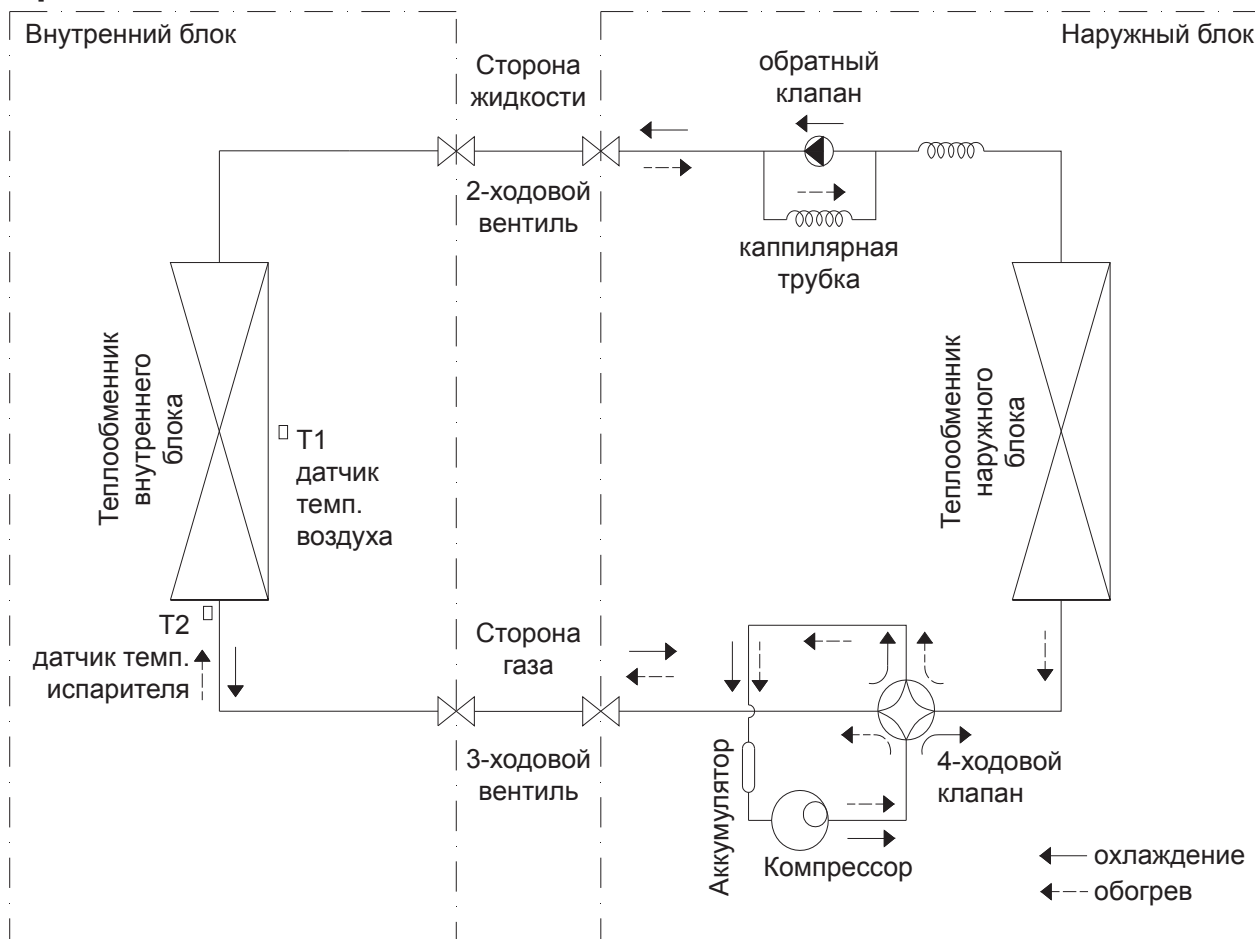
Внутренний блок

Наружный блок

Сторона жидкости

обратный клапан

2-ходовой вентиль

каппилярная трубка

Теплообменник внутреннего блока

T1 датчик темп. воздуха

Теплообменник наружного блока

T2 датчик темп. испарителя

Сторона газа

3-ходовой вентиль

Аккумулятор

Компрессор

4-ходовой клапан

охлаждение

обогрев